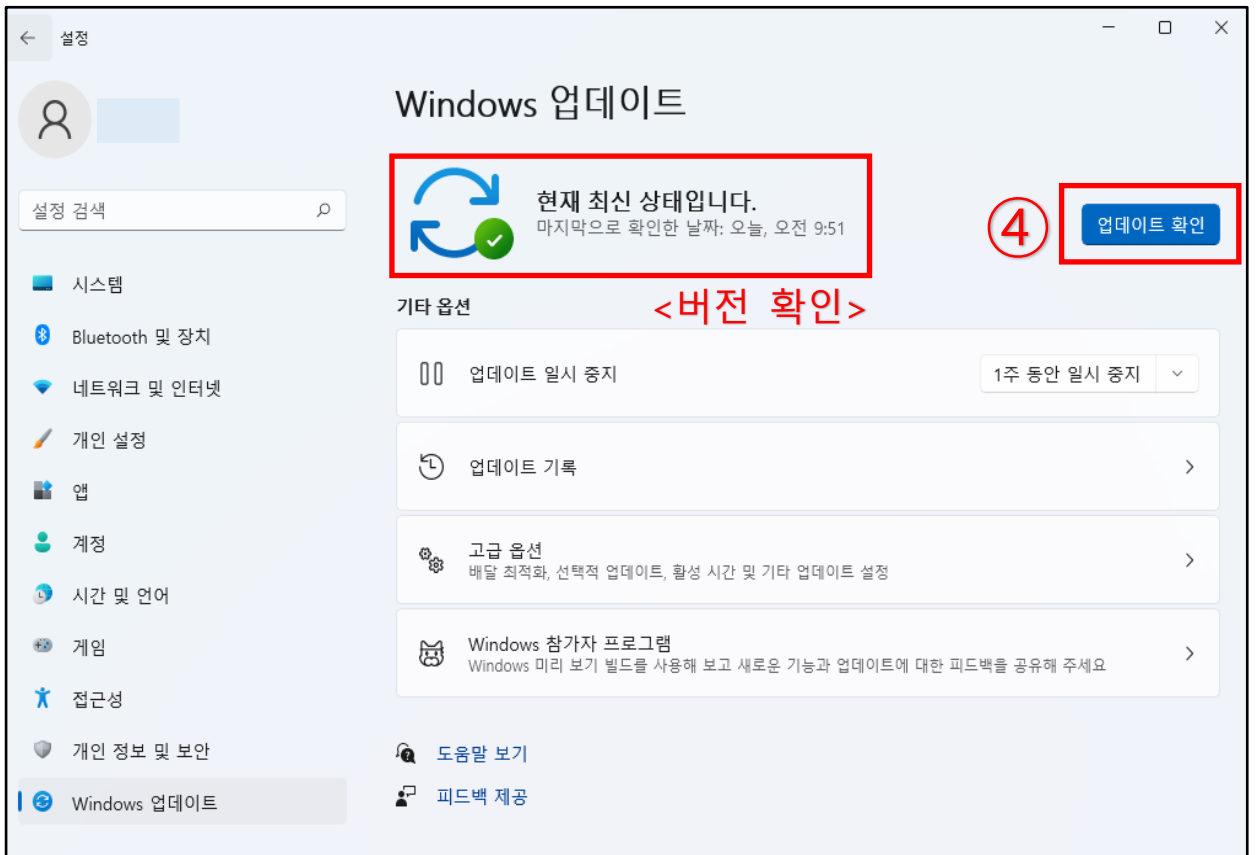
설정

설정 검색

시스템
Bluetooth 및 장치
네트워크 및 인터넷
개인 설정
앱
계정
시간 및 언어
게임
접근성
개인 정보 및 보안
Windows 업데이트

Windows 업데이트

현재 최신 상태입니다.
마지막으로 확인한 날짜: 오늘, 오전 9:51

④ 업데이트 확인

<버전 확인>

기타 옵션

업데이트 일시 중지
1주 동안 일시 중지

업데이트 기록

고급 옵션
배달 최적화, 선택적 업데이트, 활성 시간 및 기타 업데이트 설정

Windows 참가자 프로그램
Windows 미리 보기 빌드를 사용해 보고 새로운 기능과 업데이트에 대한 피드백을 공유해 주세요

도움말 보기
피드백 제공